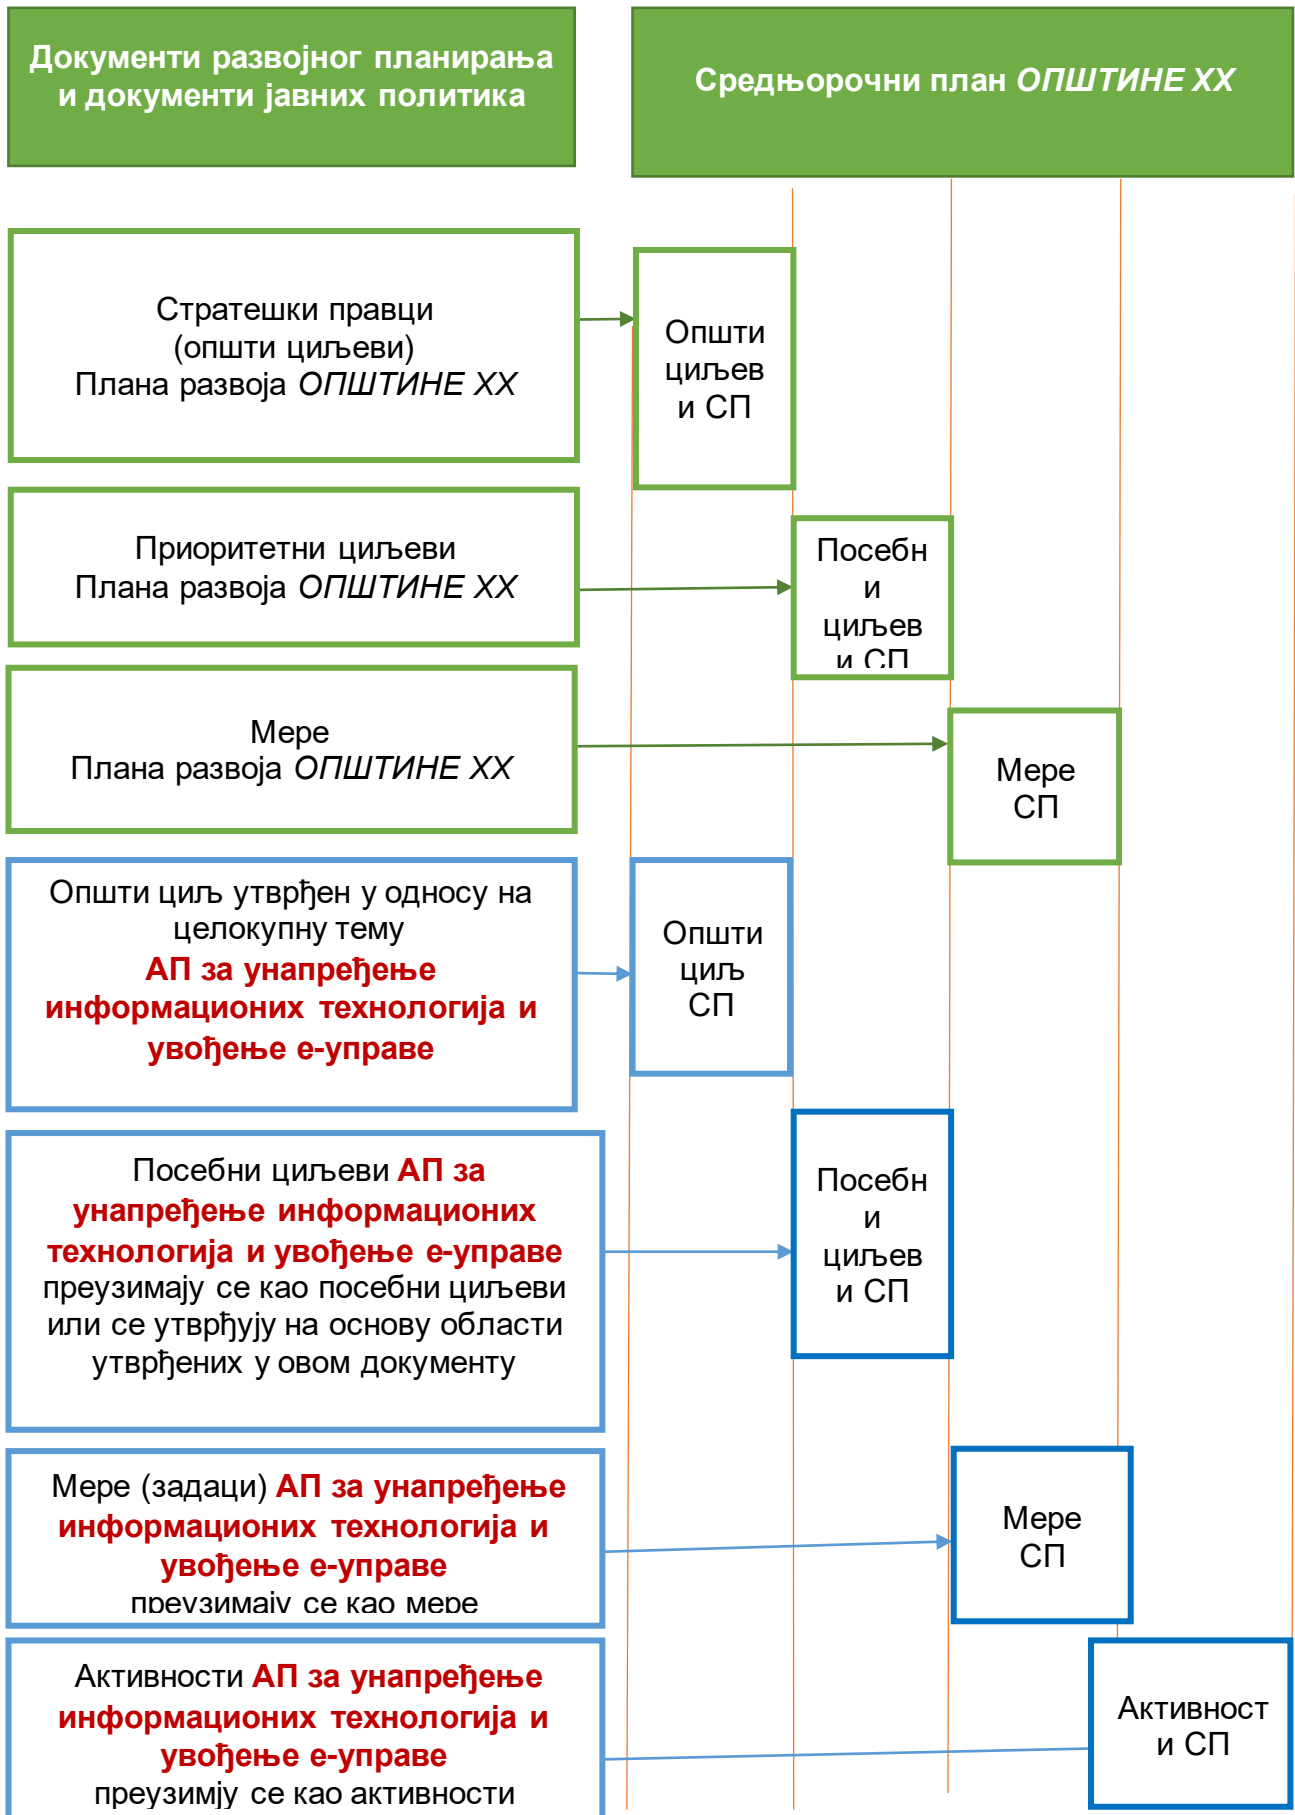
Документи развојног планирања и документи јавних политика

Средњорочни план *ОПШТИНЕ ХХ*

Стратешки правци (општи циљеви) Плана развоја *ОПШТИНЕ ХХ*

Општи циљев и СП

Приоритетни циљеви Плана развоја *ОПШТИНЕ ХХ*

Посебн и циљев и СП

Мере Плана развоја *ОПШТИНЕ ХХ*

Мере СП

Општи циљ утврђен у односу на целокупну тему **АП за унапређење информационих технологија и увођење е-управе**

Општи циљ СП

Посебни циљеви **АП за унапређење информационих технологија и увођење е-управе** преузимају се као посебни циљеви или се утврђују на основу области утврђених у овом документу

Посебн и циљев и СП

Мере (задаци) **АП за унапређење информационих технологија и увођење е-управе** преузимају се као мере

Мере СП

Активности **АП за унапређење информационих технологија и увођење е-управе** преузимју се као активности

Активност и СП